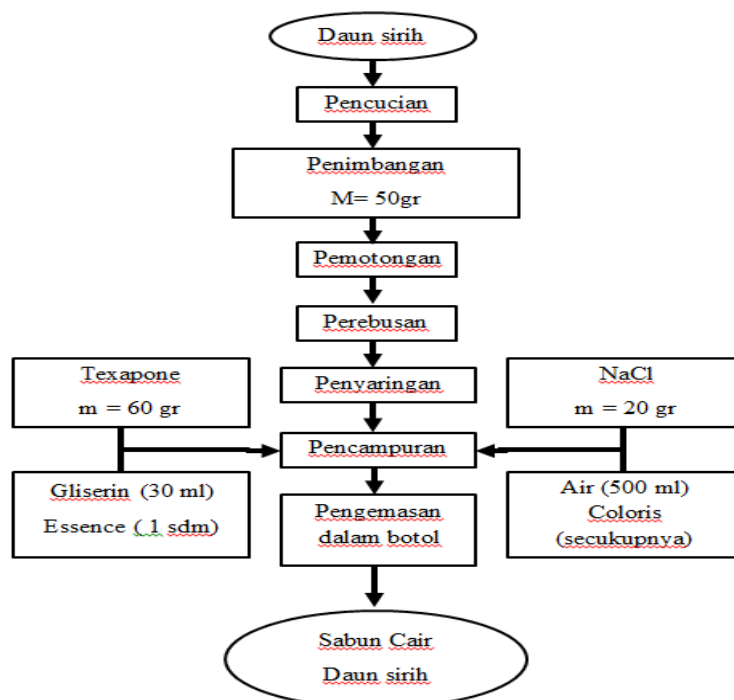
Daun sirih

Pencucian

Penimbangan
M= 50gr

Pemotongan

Perebusan

Texapone
m = 60 gr

Penyaringan

NaCl
m = 20 gr

Pencampuran

Gliserin (30 ml)
Essence ( 1 sdm)

Pengemasan dalam botol

Air (500 ml)
Coloris
(secukupnya)

Sabun Cair
Daun sirih